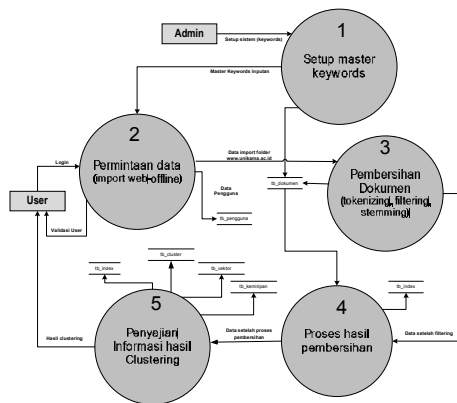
Admin

Setup sistem (keywords)

1
Setup master keywords

Master Keywords inputan

2
Permintaan data (import web/offline)

Login

User

Validasi User

Data import folder www.uniksma.ac.id

Data Pengguna

tb_pengguna

tb_dokumen

3
Pembersihan Dokumen (tokenizing, filtering, stemming)

tb_index

tb_cluster

tb_vektor

tb_kemiripan

5
Penyajian Informasi hasil Clustering

Hasil clustering

Data setelah proses pembersihan

4
Proses hasil pembersihan

tb_index

Data setelah filtering